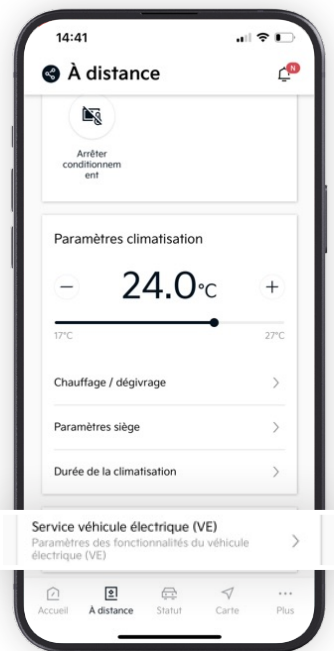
14:41

À distance

N

Arrêter conditionnement

Paramètres climatisation

−

24.0°C

+

17°C

27°C

Chauffage / dégivrage

Paramètres siège

Durée de la climatisation

Service véhicule électrique (VE)

Paramètres des fonctionnalités du véhicule électrique (VE)

Accueil

À distance

Statut

Carte

Plus